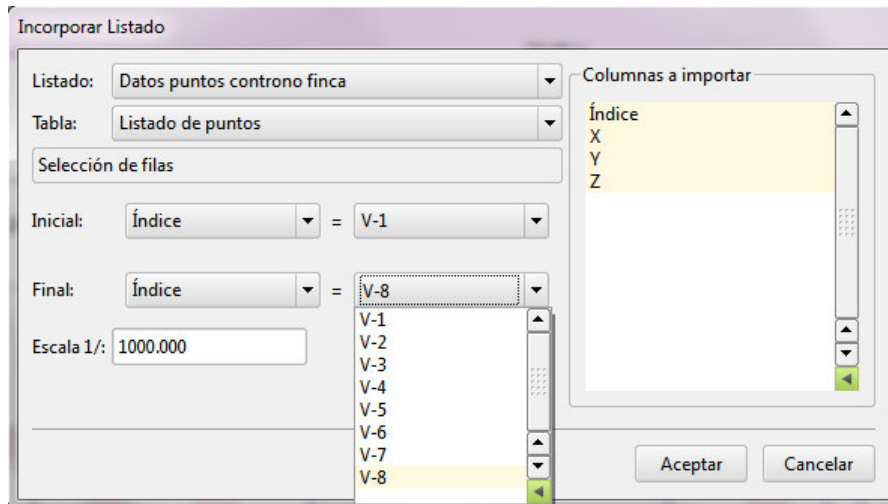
Incorporar Listado

Listado: Datos puntos controno finca

Tabla: Listado de puntos

Selección de filas

Inicial: Índice = V-1

Final: Índice = V-8

V-1
V-2
V-3
V-4
V-5
V-6
V-7
V-8

Escala 1/: 1000.000

Columnas a importar

Índice
X
Y
Z

Aceptar

Cancelar